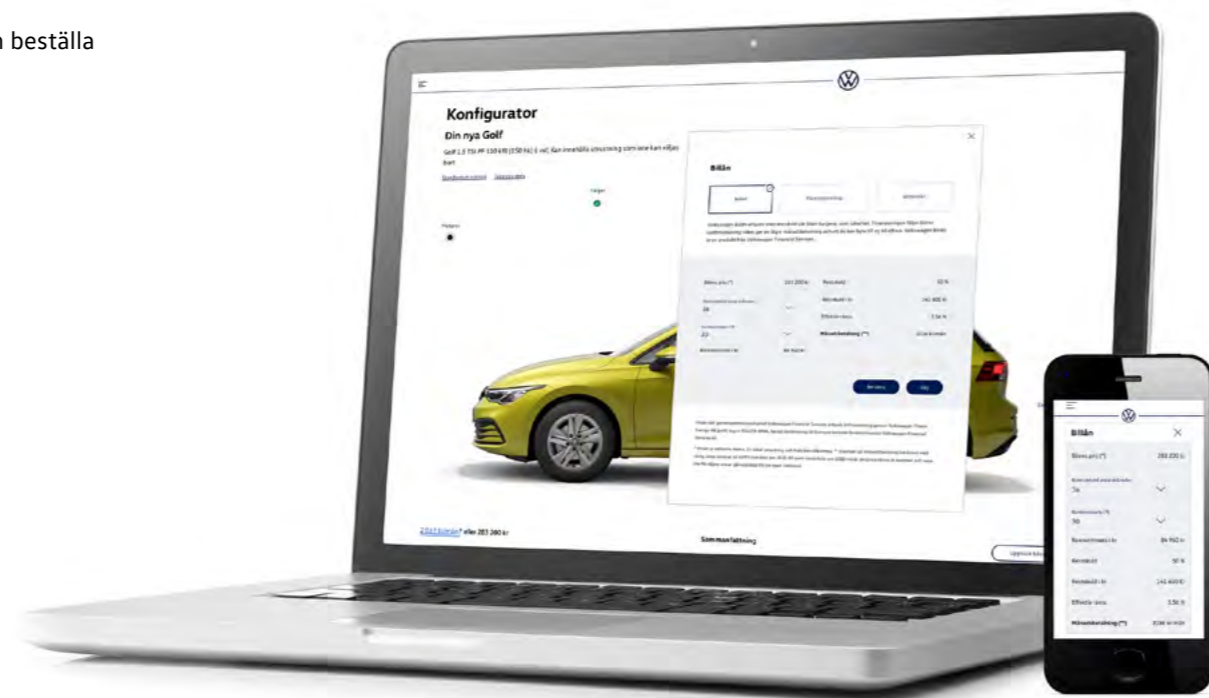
n beställa

Konfigurator

Din nya Golf

Golf 1,5 TSI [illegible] 150 hk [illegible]

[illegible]

Billån

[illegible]

Bilens pris (*)

Restvärde

Sammanfattning

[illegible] eller 283 280 kr

Billån

Bilens pris (*)

283 200 kr

36

50

Restvärde

Effektiv ränta

Månadsbetalning (*)